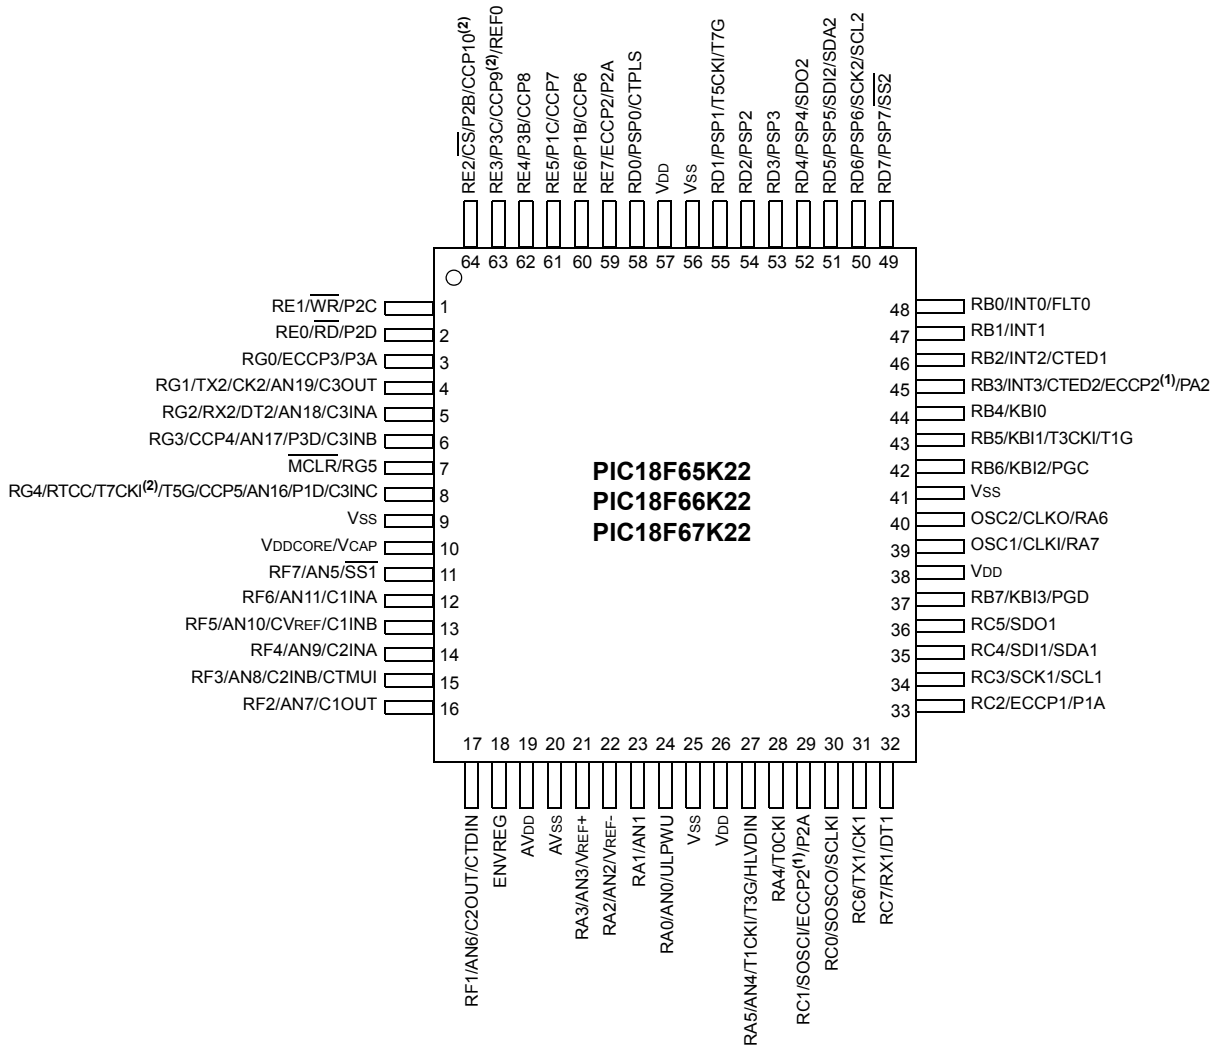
RE2/$\overline{CS}$/P2B/CCP10$^{(2)}$
RE3/P3C/CCP9$^{(2)}$/REF0
RE4/P3B/CCP8
RE5/P1C/CCP7
RE6/P1B/CCP6
RE7/ECCP2/P2A
RD0/PSP0/CTPLS
VDD
VSS
RD1/PSP1/T5CKI/T7G
RD2/PSP2
RD3/PSP3
RD4/PSP4/SDO2
RD5/PSP5/SDI2/SDA2
RD6/PSP6/SCK2/SCL2
RD7/PSP7/$\overline{SS2}$

64 63 62 61 60 59 58 57 56 55 54 53 52 51 50 49

RE1/$\overline{WR}$/P2C 1
RE0/$\overline{RD}$/P2D 2
RG0/ECCP3/P3A 3
RG1/TX2/CK2/AN19/C3OUT 4
RG2/RX2/DT2/AN18/C3INA 5
RG3/CCP4/AN17/P3D/C3INB 6
$\overline{MCLR}$/RG5 7
RG4/RTCC/T7CKI$^{(2)}$/T5G/CCP5/AN16/P1D/C3INC 8
VSS 9
VDDCORE/VCAP 10
RF7/AN5/$\overline{SS1}$ 11
RF6/AN11/C1INA 12
RF5/AN10/CVREF/C1INB 13
RF4/AN9/C2INA 14
RF3/AN8/C2INB/CTMUI 15
RF2/AN7/C1OUT 16

PIC18F65K22
PIC18F66K22
PIC18F67K22

48 RB0/INT0/FLT0
47 RB1/INT1
46 RB2/INT2/CTED1
45 RB3/INT3/CTED2/ECCP2$^{(1)}$/PA2
44 RB4/KBI0
43 RB5/KBI1/T3CKI/T1G
42 RB6/KBI2/PGC
41 VSS
40 OSC2/CLKO/RA6
39 OSC1/CLKI/RA7
38 VDD
37 RB7/KBI3/PGD
36 RC5/SDO1
35 RC4/SDI1/SDA1
34 RC3/SCK1/SCL1
33 RC2/ECCP1/P1A

17 18 19 20 21 22 23 24 25 26 27 28 29 30 31 32

RF1/AN6/C2OUT/CTDIN
ENVREG
AVDD
AVSS
RA3/AN3/VREF+
RA2/AN2/VREF-
RA1/AN1
RA0/AN0/ULPWU
VSS
VDD
RA5/AN4/T1CKI/T3G/HLVDIN
RA4/T0CKI
RC1/SOSCI/ECCP2$^{(1)}$/P2A
RC0/SOSCO/SCLKI
RC6/TX1/CK1
RC7/RX1/DT1